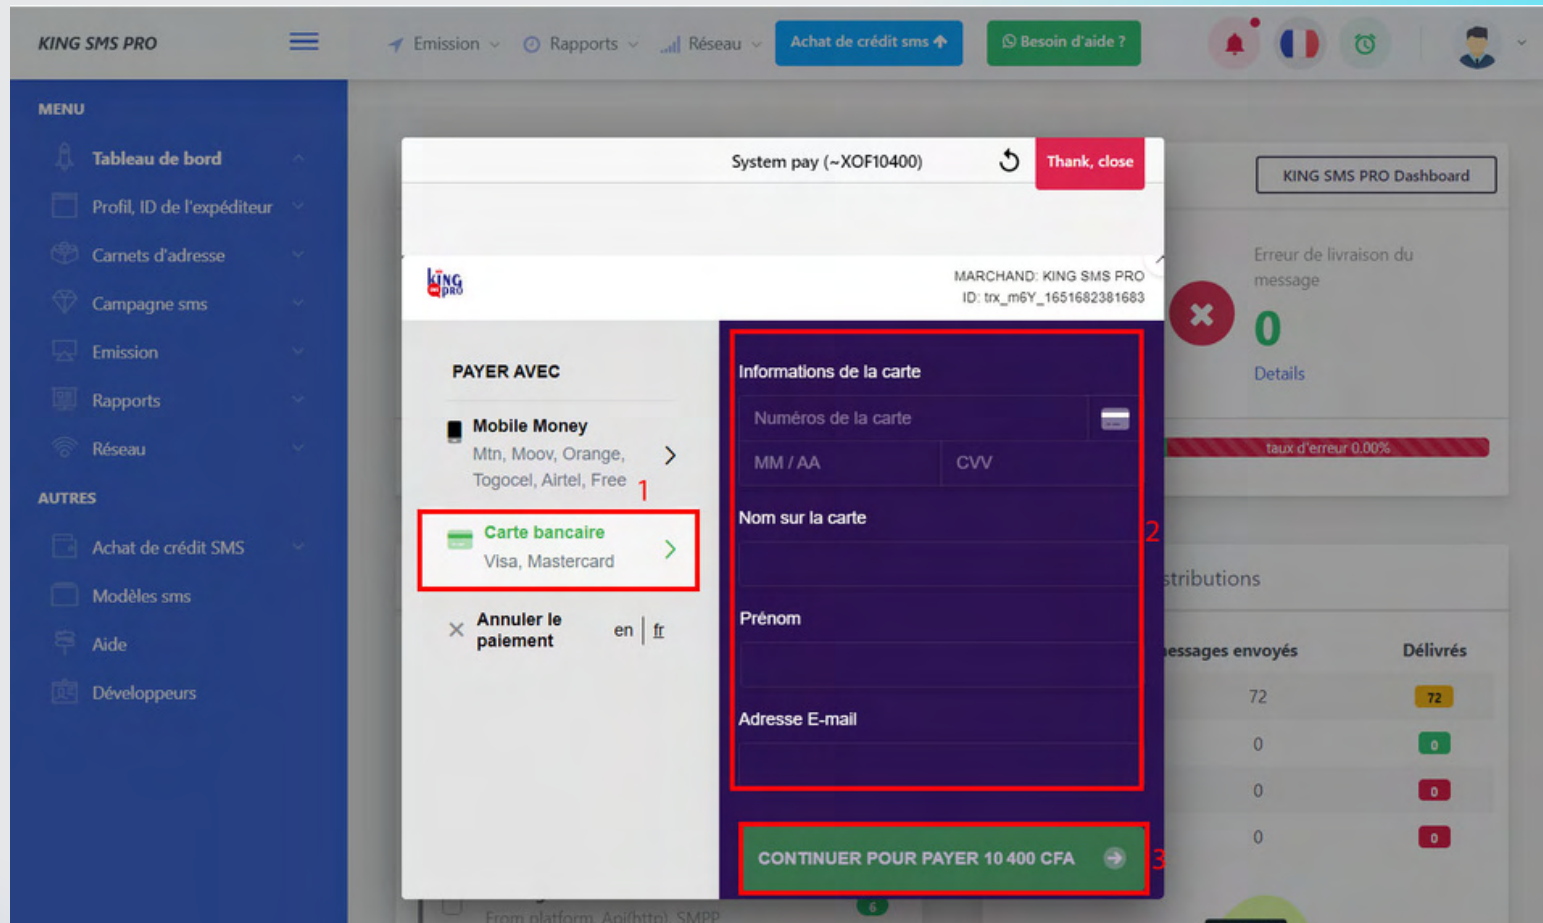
KING SMS PRO

Emission Rapports Réseau Achat de crédit sms Besoin d'aide ?

MENU
Tableau de bord
Profil, ID de l'expéditeur
Carnets d'adresse
Campagne sms
Emission
Rapports
Réseau
AUTRES
Achat de crédit SMS
Modèles sms
Aide
Développeurs

System pay (~XOF10400)
Thank, close

KING PRO
MARCHAND: KING SMS PRO
ID: trx_m6Y_1651682381683

PAYER AVEC
Mobile Money
Mtn, Moov, Orange, Togocel, Airtel, Free
1
Carte bancaire
Visa, Mastercard
Annuler le paiement
en | fr

Informations de la carte
Numéros de la carte
MM / AA
CVV
Nom sur la carte
2
Prénom
Adresse E-mail
CONTINUER POUR PAYER 10 400 CFA
3

KING SMS PRO Dashboard
Erreur de livraison du message
0
Details
taux d'erreur 0.00%
stributions
essages envoyés
Délivrés
72 72
0 0
0 0
0 0
From platform, Api(http), SMPP
6